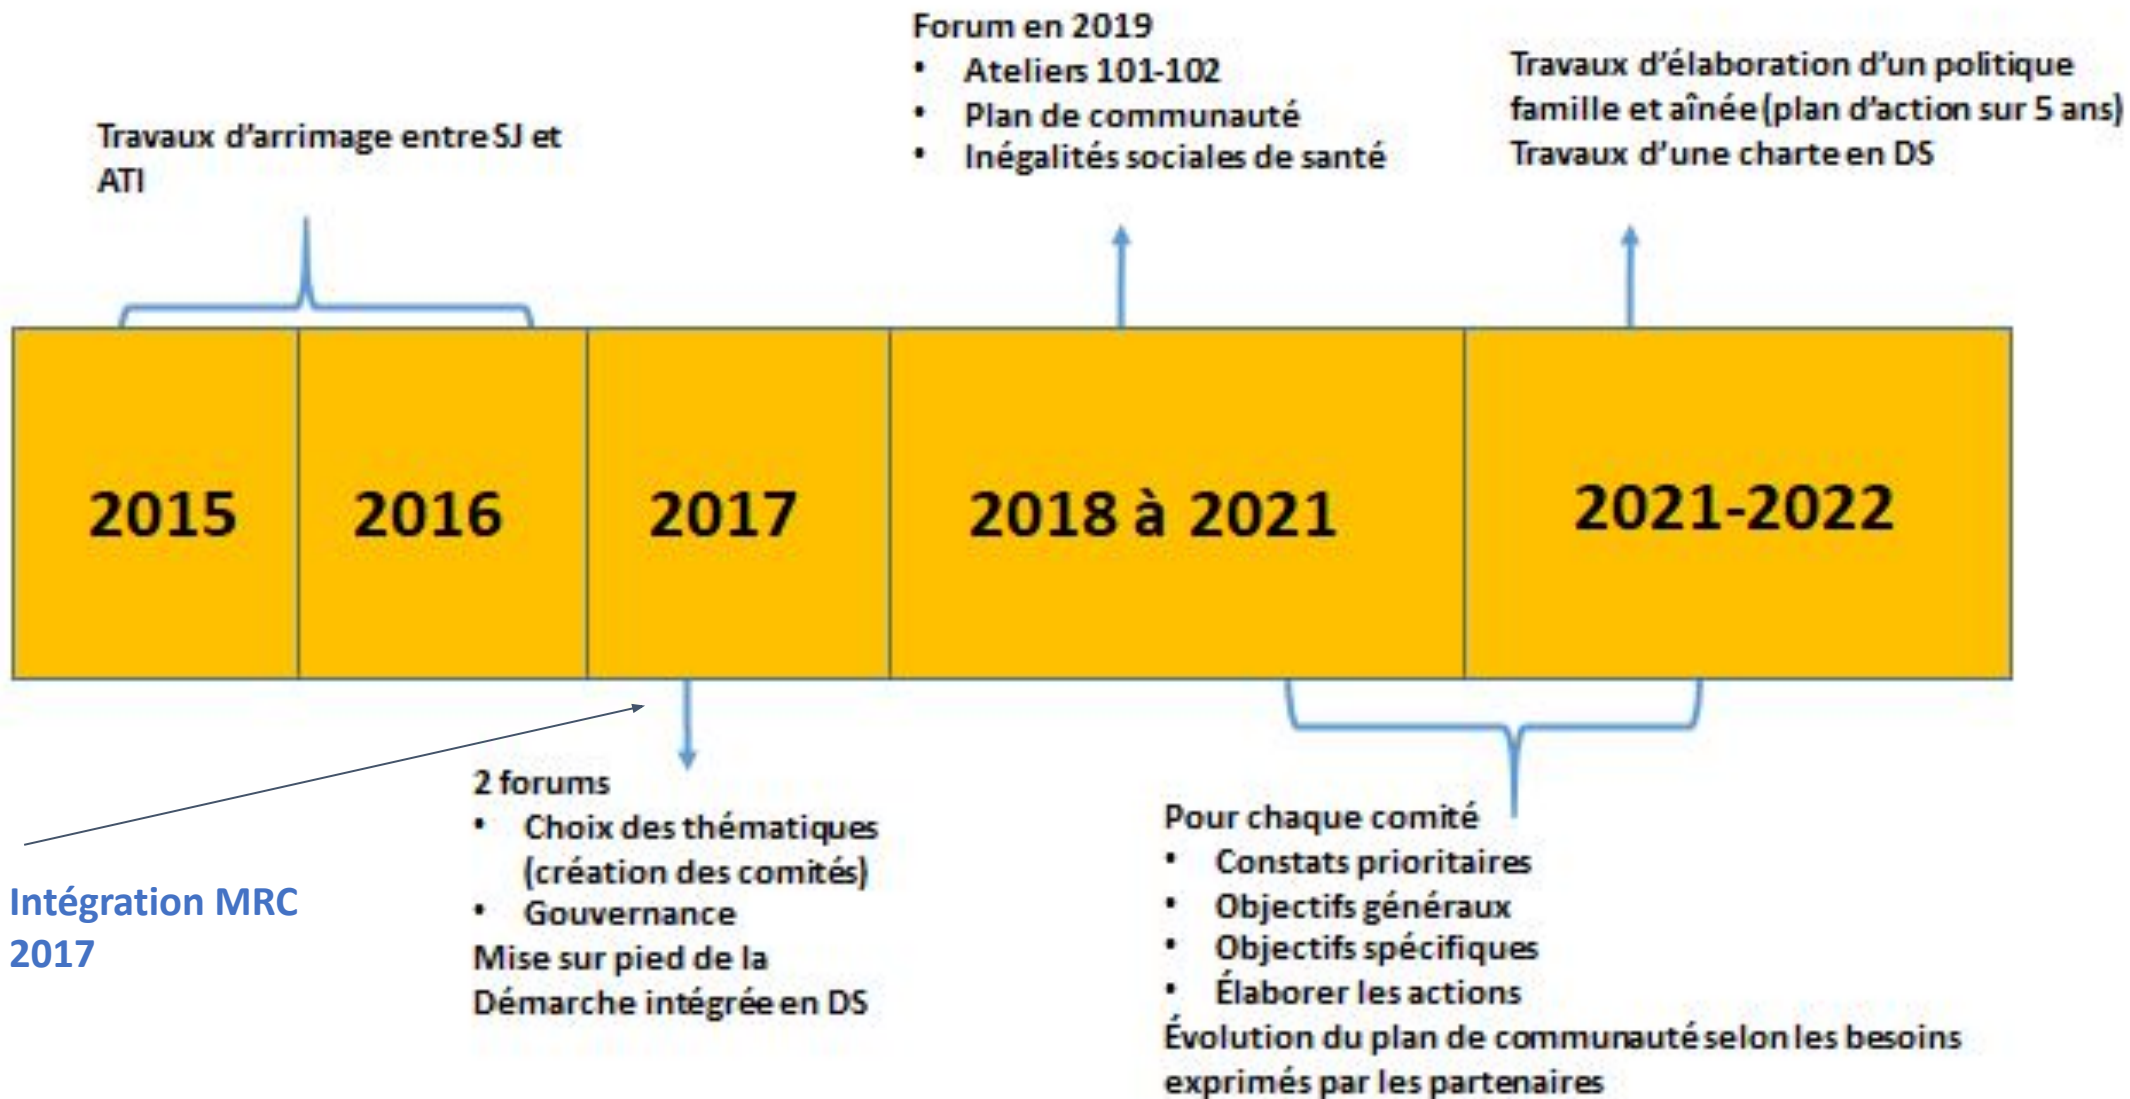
Forum en 2019
- Ateliers 101-102
- Plan de communauté
- Inégalités sociales de santé

Travaux d'élaboration d'un politique famille et aînée (plan d'action sur 5 ans)
Travaux d'une charte en DS

Travaux d'arrimage entre SJ et ATI

| 2015 | 2016 | 2017 | 2018 à 2021 | 2021-2022 |
|---|---|---|---|---|

2 forums
- Choix des thématiques (création des comités)
- Gouvernance

Mise sur pied de la Démarche intégrée en DS

Intégration MRC 2017

Pour chaque comité
- Constats prioritaires
- Objectifs généraux
- Objectifs spécifiques
- Élaborer les actions

Évolution du plan de communauté selon les besoins exprimés par les partenaires